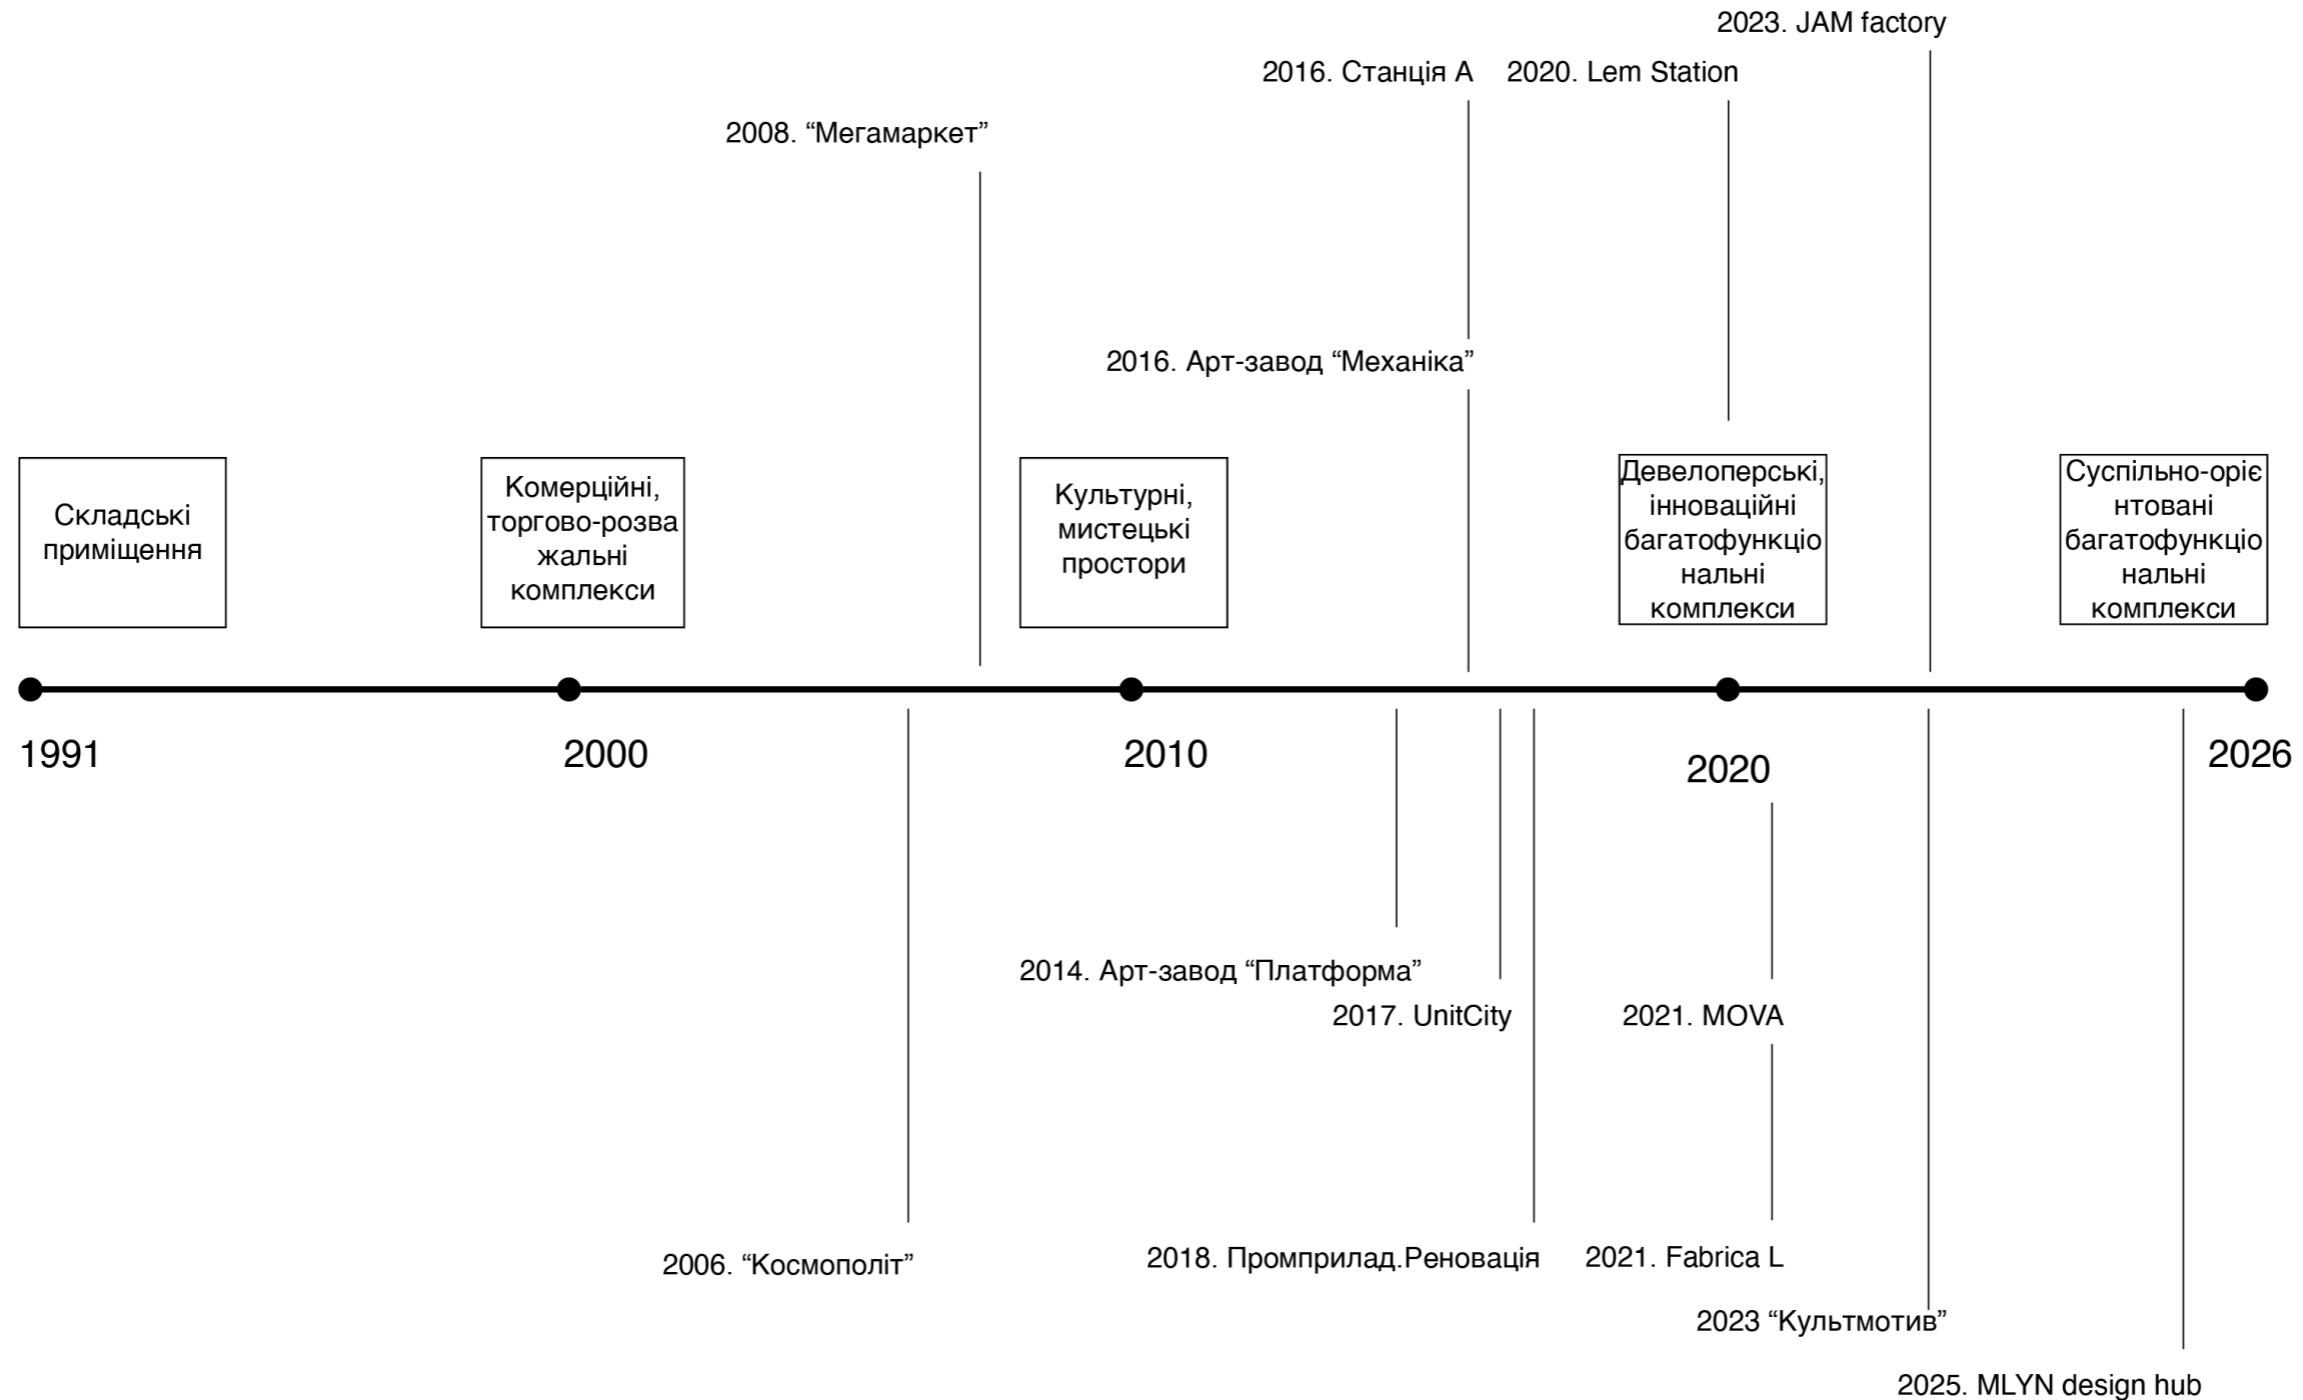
2023. JAM factory

2016. Станція А

2020. Lem Station

2008. “Мегамаркет”

2016. Арт-завод “Механіка”

Складські приміщення

Комерційні, торгово-розважальні комплекси

Культурні, мистецькі простори

Девелоперські, інноваційні багатофункціональні комплекси

Суспільно-орієнтовані багатофункціональні комплекси

1991

2000

2010

2020

2026

2014. Арт-завод “Платформа”

2017. UnitCity

2021. MOVA

2006. “Космополіт”

2018. Промприлад.Реновація

2021. Fabrica L

2023 “Культмотив”

2025. MLYN design hub